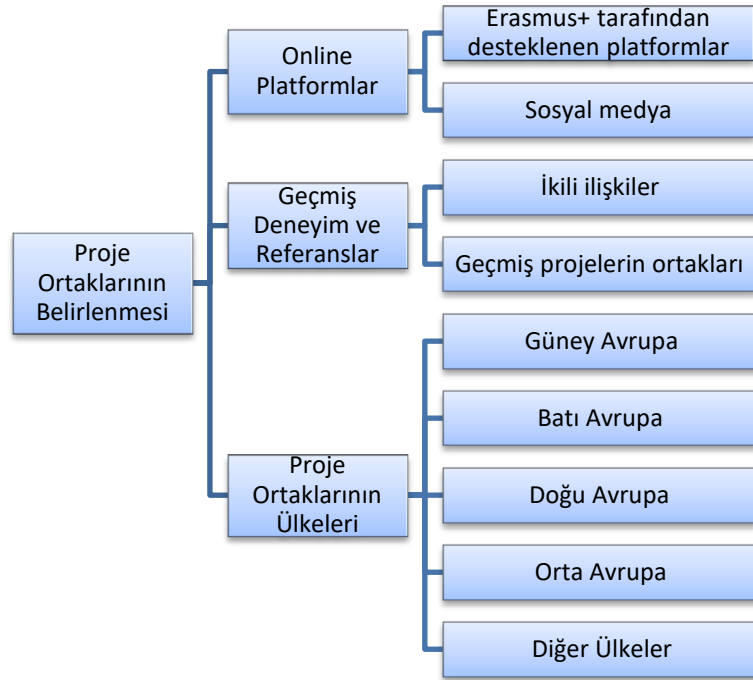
Proje Ortaklarının Belirlenmesi

Online Platformlar

Erasmus+ tarafından desteklenen platformlar

Sosyal medya

Geçmiş Deneyim ve Referanslar

İkili ilişkiler

Geçmiş projelerin ortakları

Proje Ortaklarının Ülkeleri

Güney Avrupa

Batı Avrupa

Doğu Avrupa

Orta Avrupa

Diğer Ülkeler